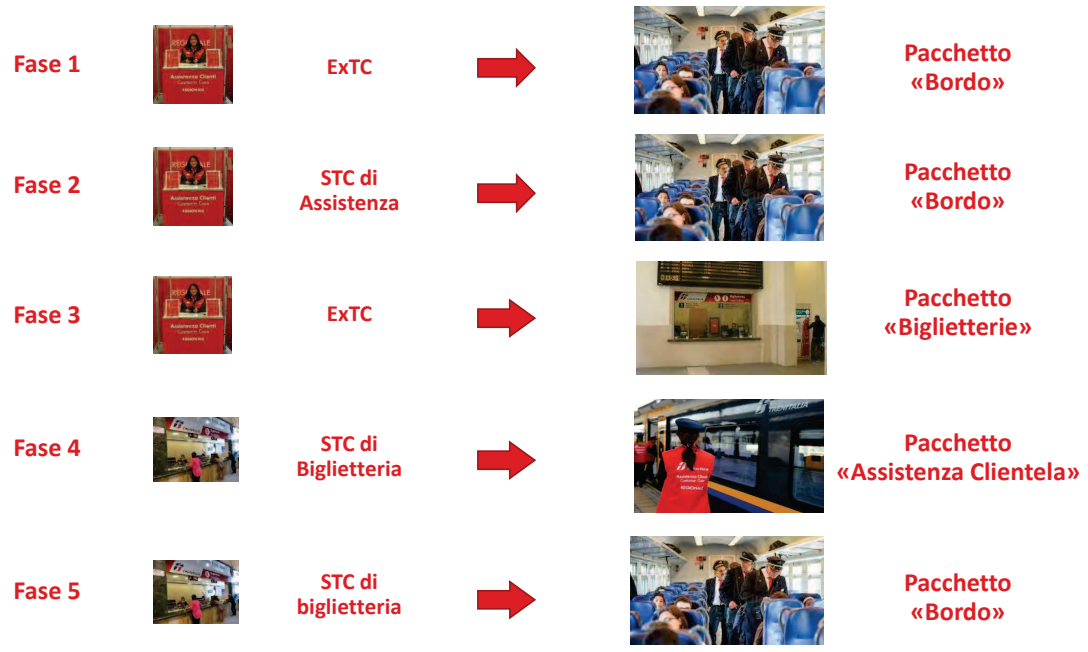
Fase 1

ExTC

Pacchetto «Bordo»

Fase 2

STC di Assistenza

Pacchetto «Bordo»

Fase 3

ExTC

Pacchetto «Biglietterie»

Fase 4

STC di Biglietteria

Pacchetto «Assistenza Clientela»

Fase 5

STC di biglietteria

Pacchetto «Bordo»